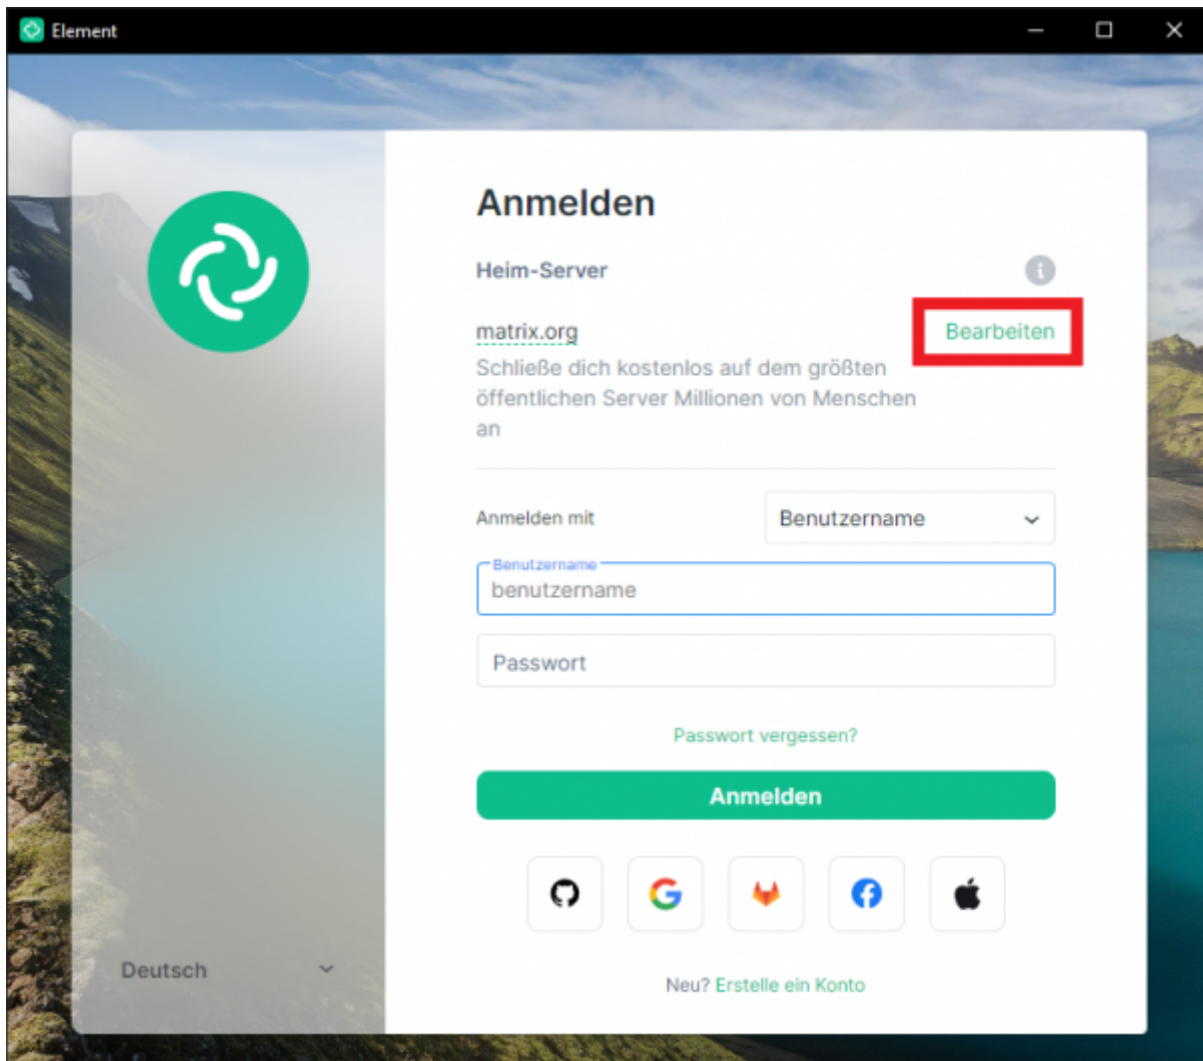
Element

Anmelden

Heim-Server

matrix.org

Bearbeiten

Schließe dich kostenlos auf dem größten öffentlichen Server Millionen von Menschen an

Anmelden mit

Benutzername

Benutzername

benutzername

Passwort

Passwort vergessen?

Anmelden

Deutsch

Neu? Erstelle ein Konto